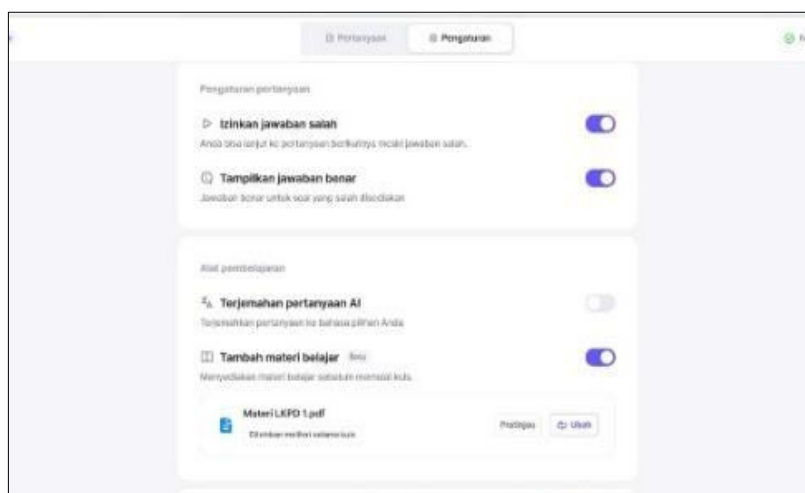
Pertanyaan Pengaturan

Pengaturan pertanyaan

Izinkan jawaban salah

Anda bisa lanjut ke pertanyaan berikutnya meski jawaban salah.

Tampilkan jawaban benar

Jawaban benar untuk soal yang salah ditampilkan

Alat pembelajaran

Terjemahan pertanyaan AI

Terjemahkan pertanyaan ke bahasa pilihan Anda

Tambah materi belajar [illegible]

Menyediakan materi belajar sebelum memulai kuis

Materi LKPD 1.pdf

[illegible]

Pratinjau Ubah